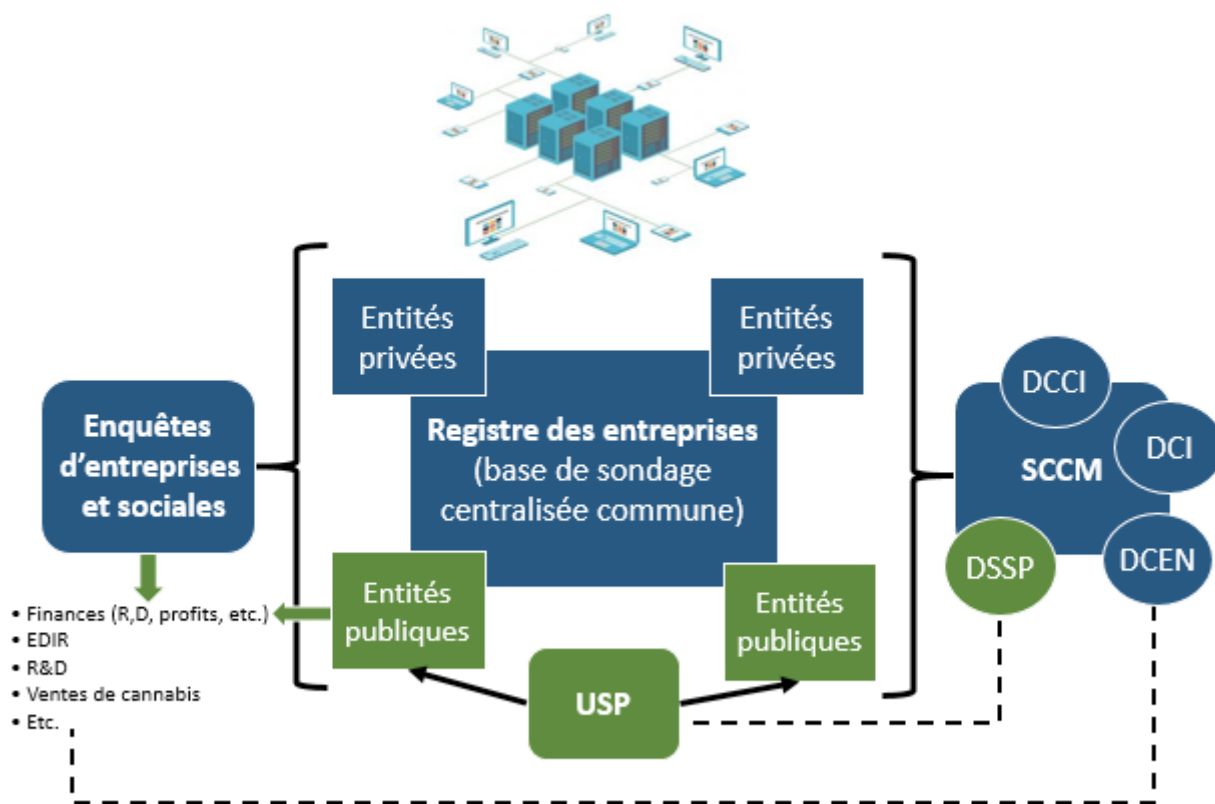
Entités privées

Entités privées

Registre des entreprises (base de sondage centralisée commune)

Entités publiques

Entités publiques

Enquêtes d'entreprises et sociales

• Finances (R,D, profits, etc.)
• EDIR
• R&D
• Ventes de cannabis
• Etc.

USP

SCCM

DCCI

DCI

DSSP

DCEN